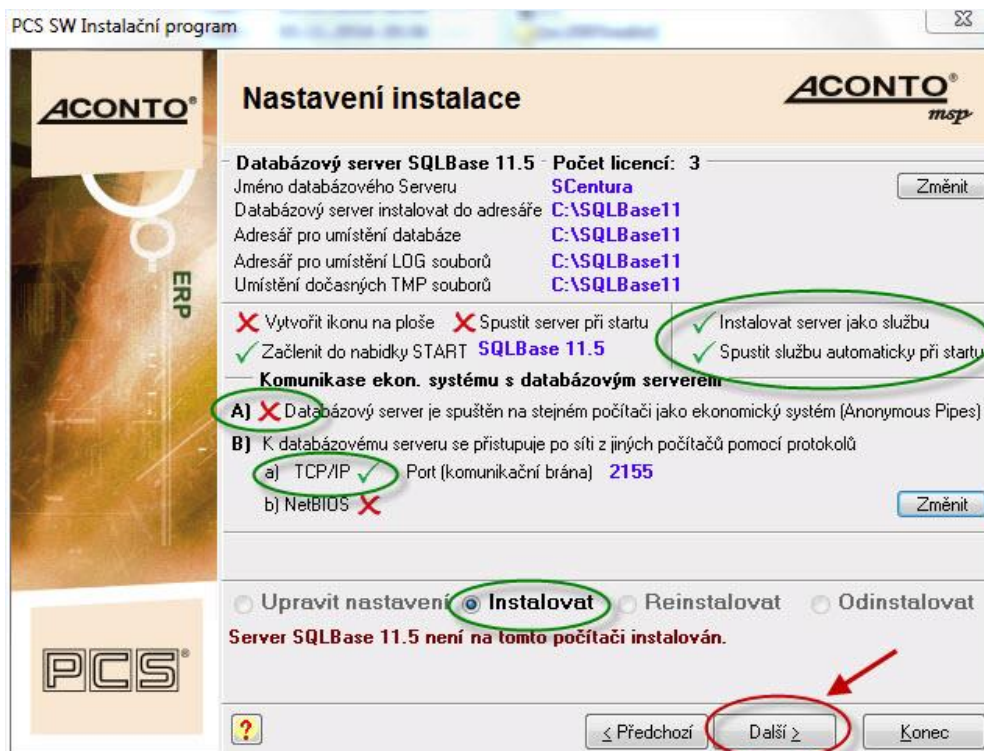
PCS SW Instalační program

ACONTO®

ERP

Nastavení instalace

ACONTO® msp

Databázový server SQLBase 11.5 Počet licencí: 3
Jméno databázového Serveru SCentura
Databázový server instalovat do adresáře C:\SQLBase11
Adresář pro umístění databáze C:\SQLBase11
Adresář pro umístění LOG souborů C:\SQLBase11
Umístění dočasných TMP souborů C:\SQLBase11

Změnit

Vytvořit ikonu na ploše Spustit server při startu
Začlenit do nabidky START SQLBase 11.5
Instalovat server jako službu
Spustit službu automaticky při startu

Komunikase ekon. systému s databázovým serverem
A) Databázový server je spuštěn na stejném počítači jako ekonomický systém (Anonymous Pipes)
B) K databázovému serveru se přistupuje po síti z jiných počítačů pomocí protokolů
a) TCP/IP Port (komunikační brána) 2155
b) NetBIOS

Změnit

Upravit nastavení Instalovat Reinstalovat Odinstalovat
Server SQLBase 11.5 není na tomto počítači instalován.

PCS®

?
< Předchozí Další > Konec